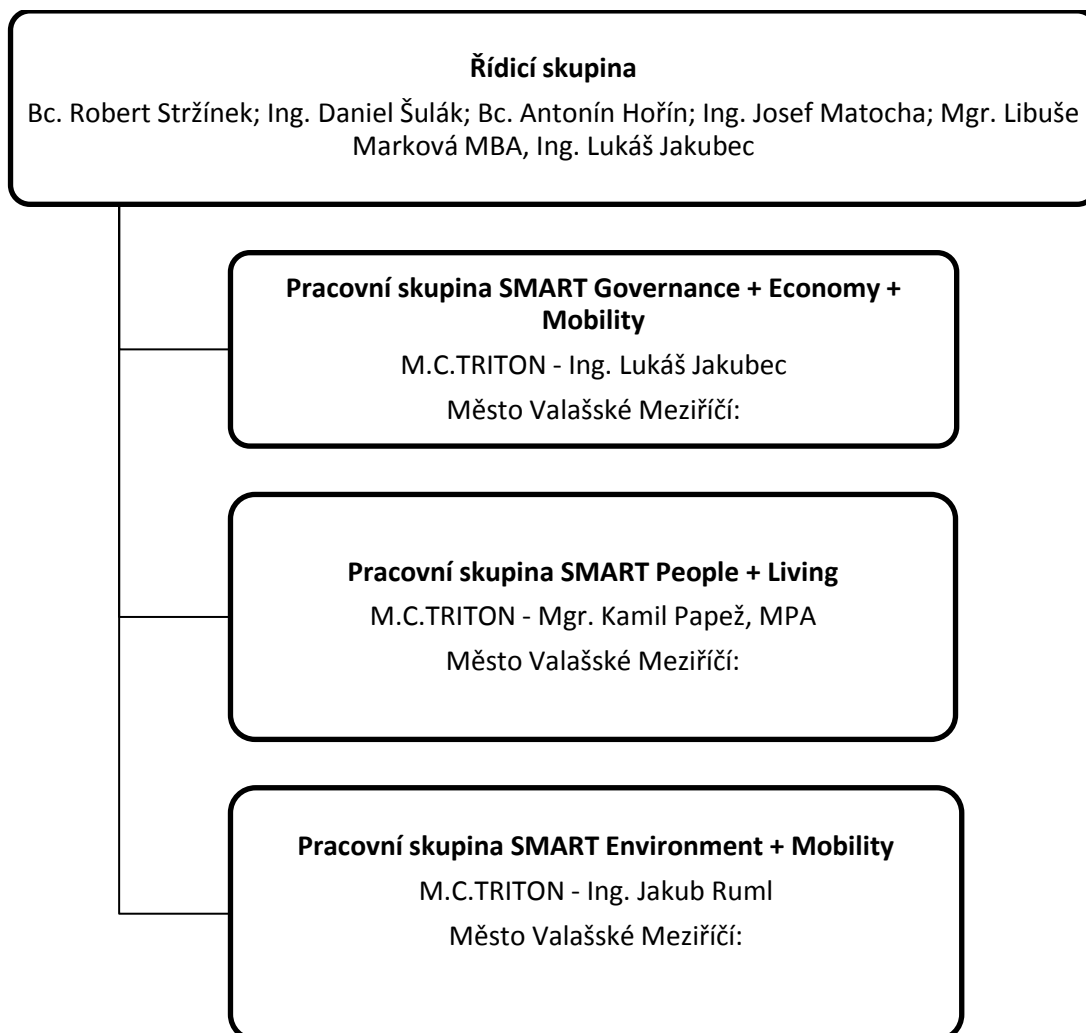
**Řídicí skupina**

Bc. Robert Stržínek; Ing. Daniel Šulák; Bc. Antonín Hořín; Ing. Josef Matocha; Mgr. Libuše Marková MBA, Ing. Lukáš Jakubec

**Pracovní skupina SMART Governance + Economy + Mobility**

M.C.TRITON - Ing. Lukáš Jakubec

Město Valašské Meziříčí:

**Pracovní skupina SMART People + Living**

M.C.TRITON - Mgr. Kamil Papež, MPA

Město Valašské Meziříčí:

**Pracovní skupina SMART Environment + Mobility**

M.C.TRITON - Ing. Jakub Ruml

Město Valašské Meziříčí: